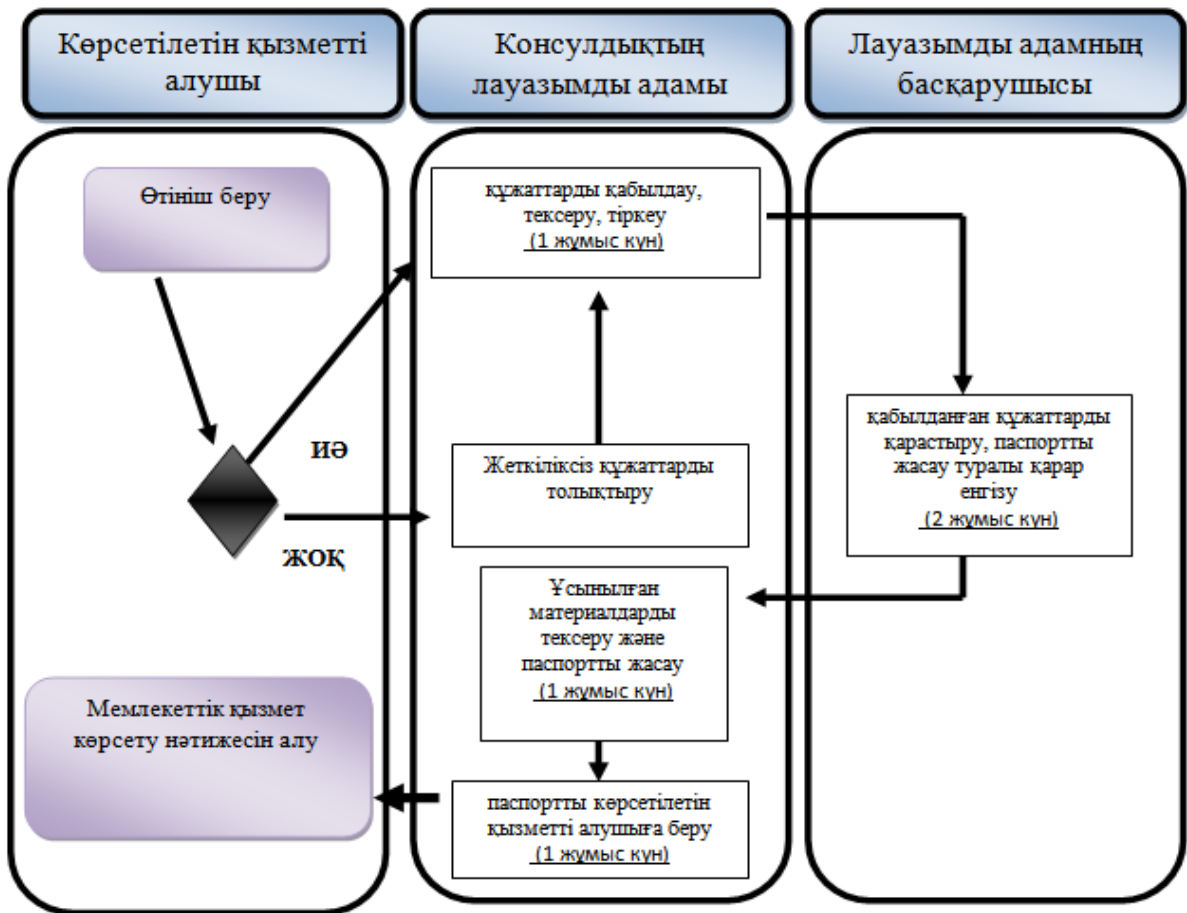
Көрсетілетін қызметті алушы

Консулдықтың лауазымды адамы

Лауазымды адамның басқарушысы

Өтініш беру

құжаттарды қабылдау, тексеру, тіркеу (1 жұмыс күн)

ИӘ

ЖОҚ

Жеткіліксіз құжаттарды толықтыру

қабылданған құжаттарды қарастыру, паспортты жасау туралы қарар енгізу (2 жұмыс күн)

Ұсынылған материалдарды тексеру және паспортты жасау (1 жұмыс күн)

Мемлекеттік қызмет көрсету нәтижесін алу

паспортты көрсетілетін қызметті алушыға беру (1 жұмыс күн)